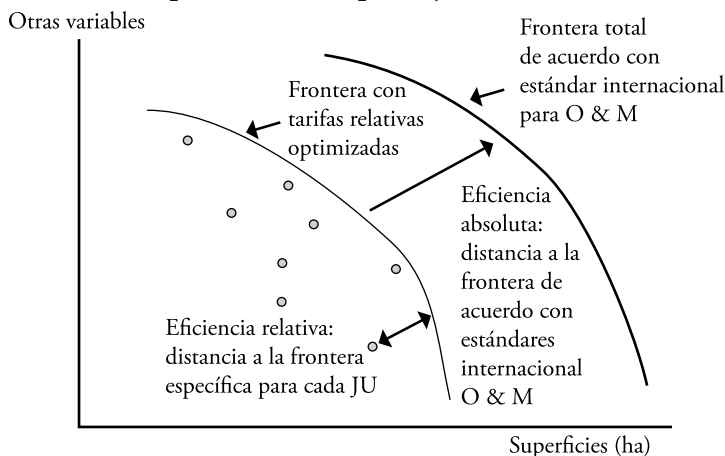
Otras variables

Frontera total de acuerdo con estándar internacional para O & M

Frontera con tarifas relativas optimizadas

Eficiencia absoluta: distancia a la frontera de acuerdo con estándares internacional O & M

Eficiencia relativa: distancia a la frontera específica para cada JU

Superficies (ha)